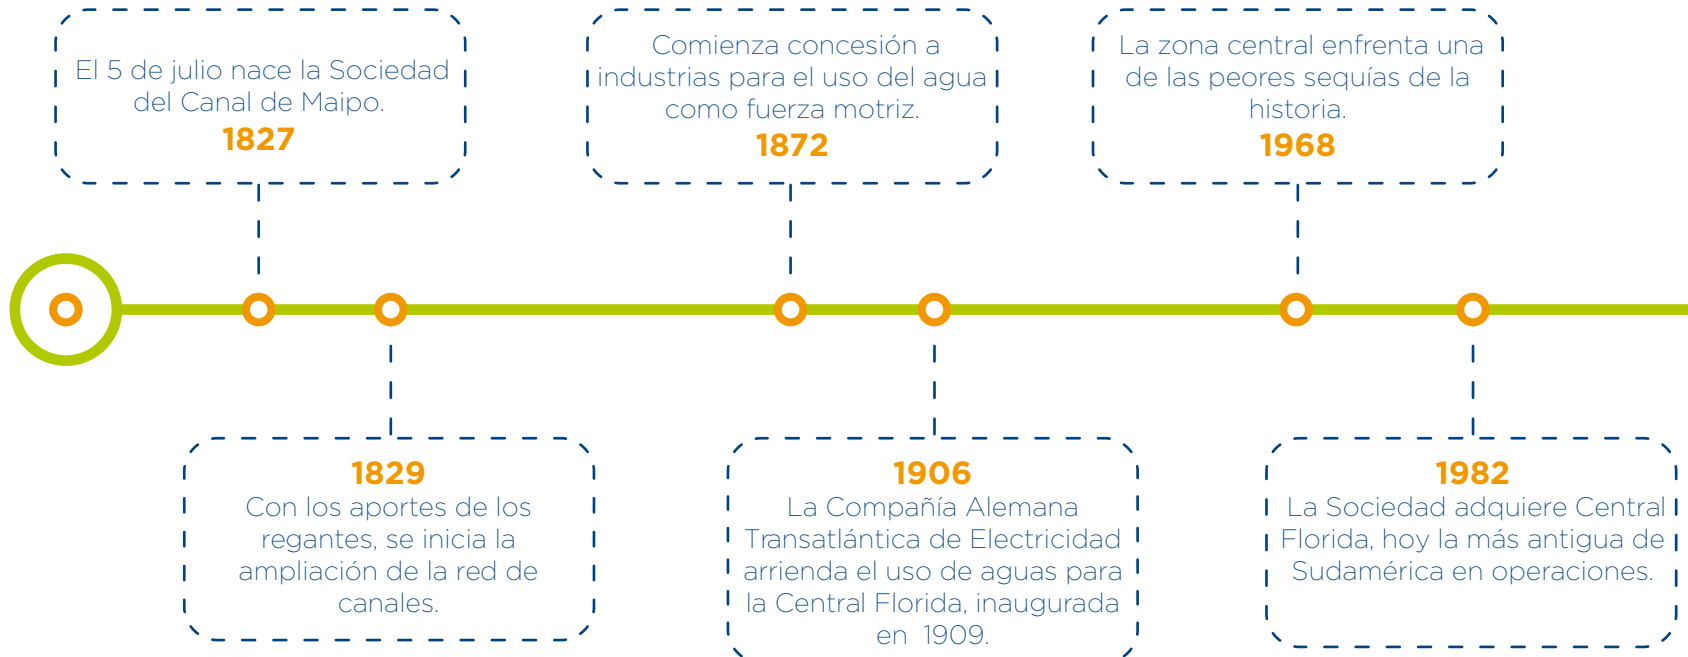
El 5 de julio nace la Sociedad del Canal de Maipo.
1827

Comienza concesión a industrias para el uso del agua como fuerza motriz.
1872

La zona central enfrenta una de las peores sequías de la historia.
1968

1829
Con los aportes de los regantes, se inicia la ampliación de la red de canales.

1906
La Compañía Alemana Transatlántica de Electricidad arrienda el uso de aguas para la Central Florida, inaugurada en 1909.

1982
La Sociedad adquiere Central Florida, hoy la más antigua de Sudamérica en operaciones.